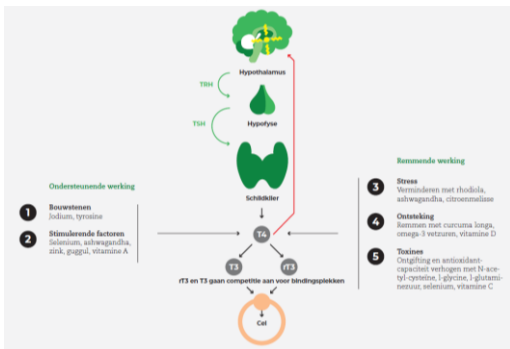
Hypothalamus

TRH

Hypofyse

TSH

Schildklier

Ondersteunende werking

1 Bouwstenen
Jodium, tyrosine

2 Stimulerende factoren
Selenium, ashwagandha, zink, guggul, vitamine A

Remmende werking

3 Stress
Verminderen met rhodiola, ashwagandha, citroenmelisse

4 Ontsteking
Remmen met curcuma longa, omega-3 vetzuren, vitamine D

5 Toxines
Ontgifting en antioxidantcapaciteit verhogen met N-acetyl-cysteine, l-glycine, l-glutaminezuur, selenium, vitamine C

T4

T3

rT3

rT3 en T3 gaan competitie aan voor bindingsplekken

Cel